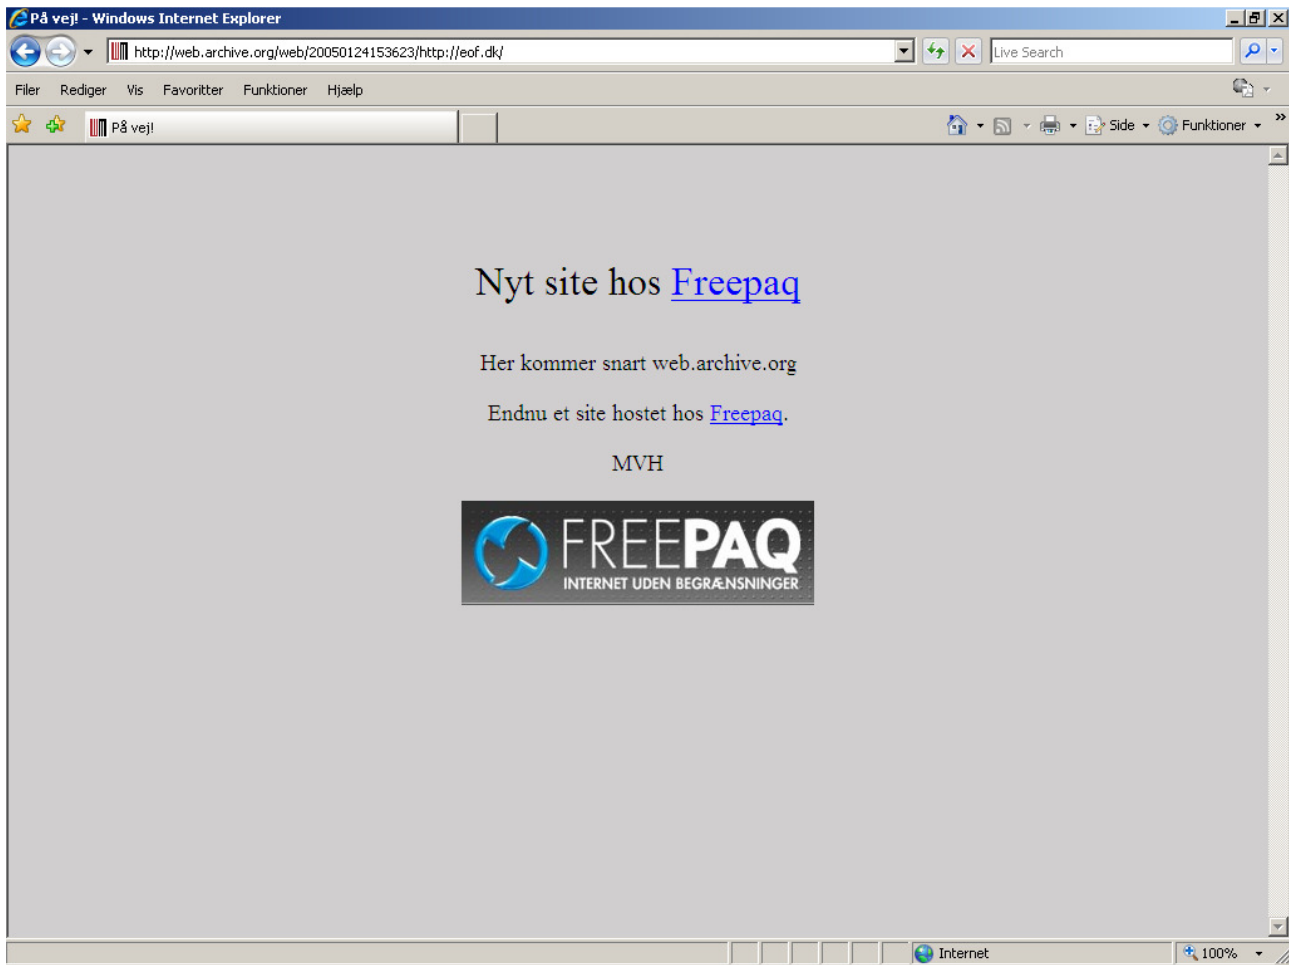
På vej! - Windows Internet Explorer

http://web.archive.org/web/20050124153623/http://eof.dk/

Live Search

Filer Rediger Vis Favoritter Funktioner Hjælp

På vej!

Side Funktioner

Nyt site hos Freepaq

Her kommer snart web.archive.org

Endnu et site hostet hos Freepaq.

MVH

FREEPAQ
INTERNET UDEN BEGRÆNSNINGER

Internet

100%